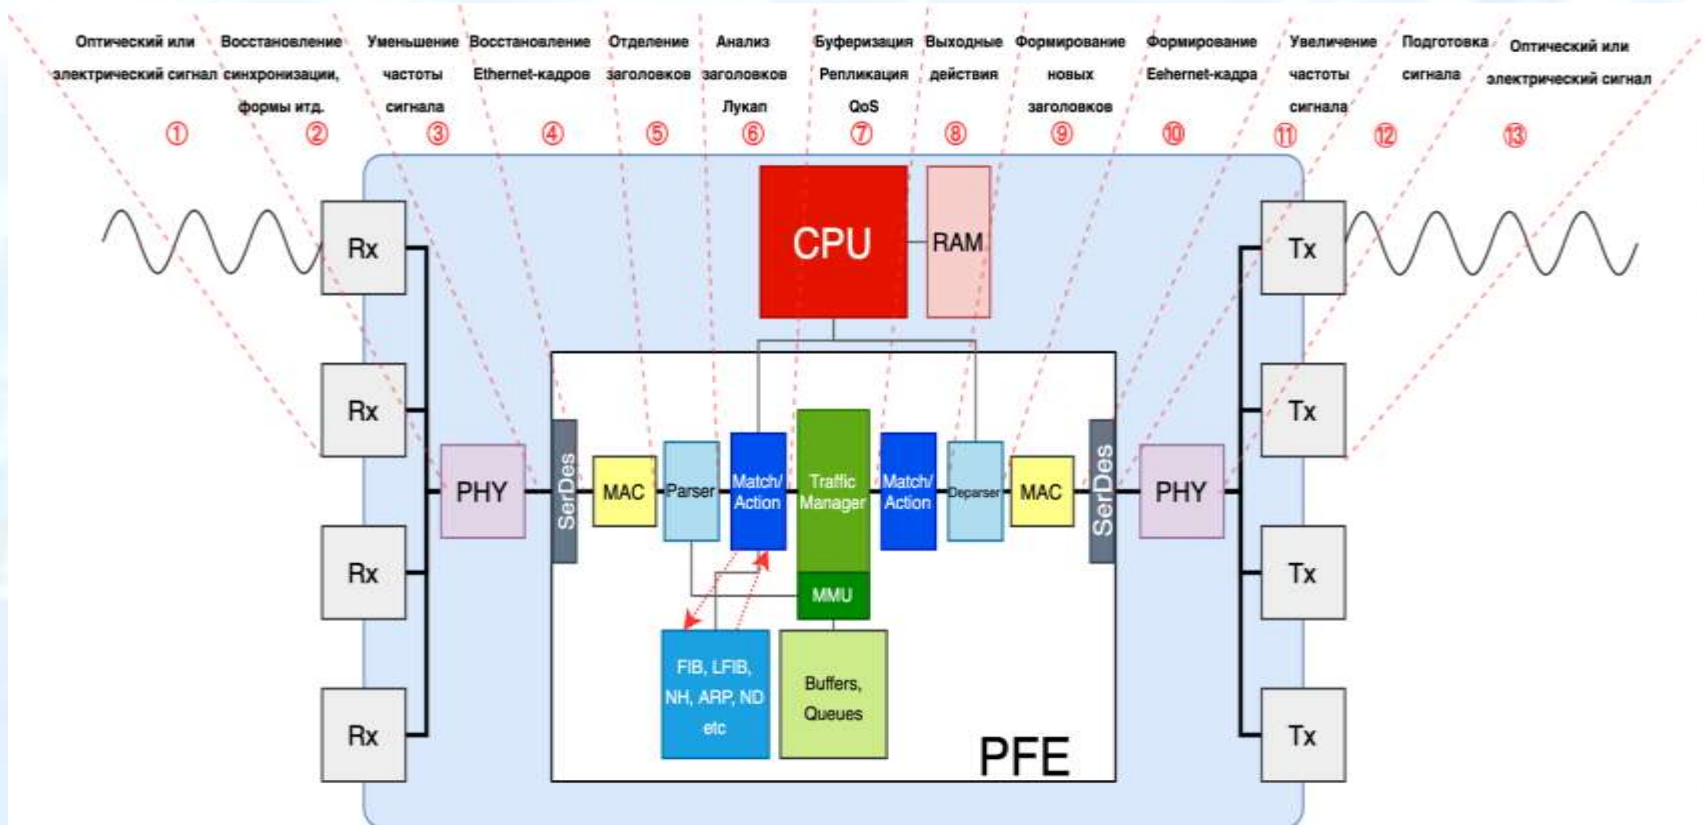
Оптический или электрический сигнал
①

Восстановление синхронизации, формы итд.
②

Уменьшение частоты сигнала
③

Восстановление Ethernet-кадров
④

Отделение заголовков
⑤

Анализ заголовков Лукап
⑥

Буферизация Репликация QoS
⑦

Выходные действия
⑧

Формирование новых заголовков
⑨

Формирование Eehernet-кадра
⑩

Увеличение частоты сигнала
⑪

Подготовка сигнала
⑫

Оптический или электрический сигнал
⑬

CPU

RAM

Rx

Rx

Rx

Rx

PHY

SerDes

MAC

Parser

Match/ Action

Traffic Manager

MMU

Match/ Action

Deparser

MAC

SerDes

PHY

Tx

Tx

Tx

Tx

FIB, LFIB, NH, ARP, ND etc

Buffers, Queues

PFE